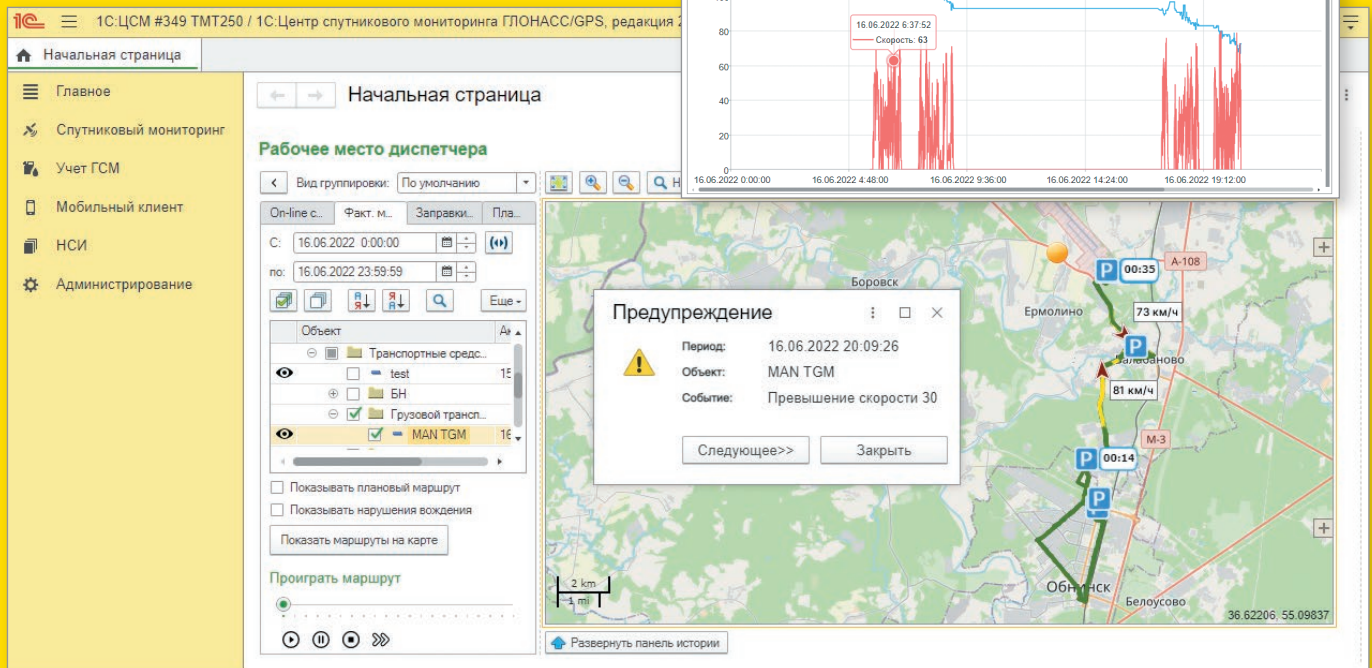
1С:ЦСМ #349 ТМТ250 / 1С:Центр спутникового мониторинга ГЛОНАСС/GPS, редакция 2

Начальная страница

Главное
Спутниковый мониторинг
Учет ГСМ
Мобильный клиент
НСИ
Администрирование

Начальная страница

Рабочее место диспетчера

Вид группировки: По умолчанию

On-line с... Факт. м... Заправки... Пла...

С: 16.06.2022 0:00:00
по: 16.06.2022 23:59:59

Еще

| | Объект | А |
|---|---|---|
| | Транспортные средс... | |
| | test | 15 |
| | БН | |
| | Грузовой трансп... | |
| | MAN TGM | 16 |

Показывать плановый маршрут
Показывать нарушения вождения
Показать маршруты на карте

Проиграть маршрут

100
80
60
40
20
0
16.06.2022 6:37:52
Скорость: 63
16.06.2022 0:00:00 16.06.2022 4:48:00 16.06.2022 9:36:00 16.06.2022 14:24:00 16.06.2022 19:12:00

Боровск
Ермолино
Балабаново
Обнинск
Белоусово
А-108
М-3
00:35
73 км/ч
81 км/ч
00:14
2 km
1 mi
36.62206, 55.09837

Предупреждение
Период: 16.06.2022 20:09:26
Объект: MAN TGM
Событие: Превышение скорости 30
Следующее>>
Закрыть

Развернуть панель истории